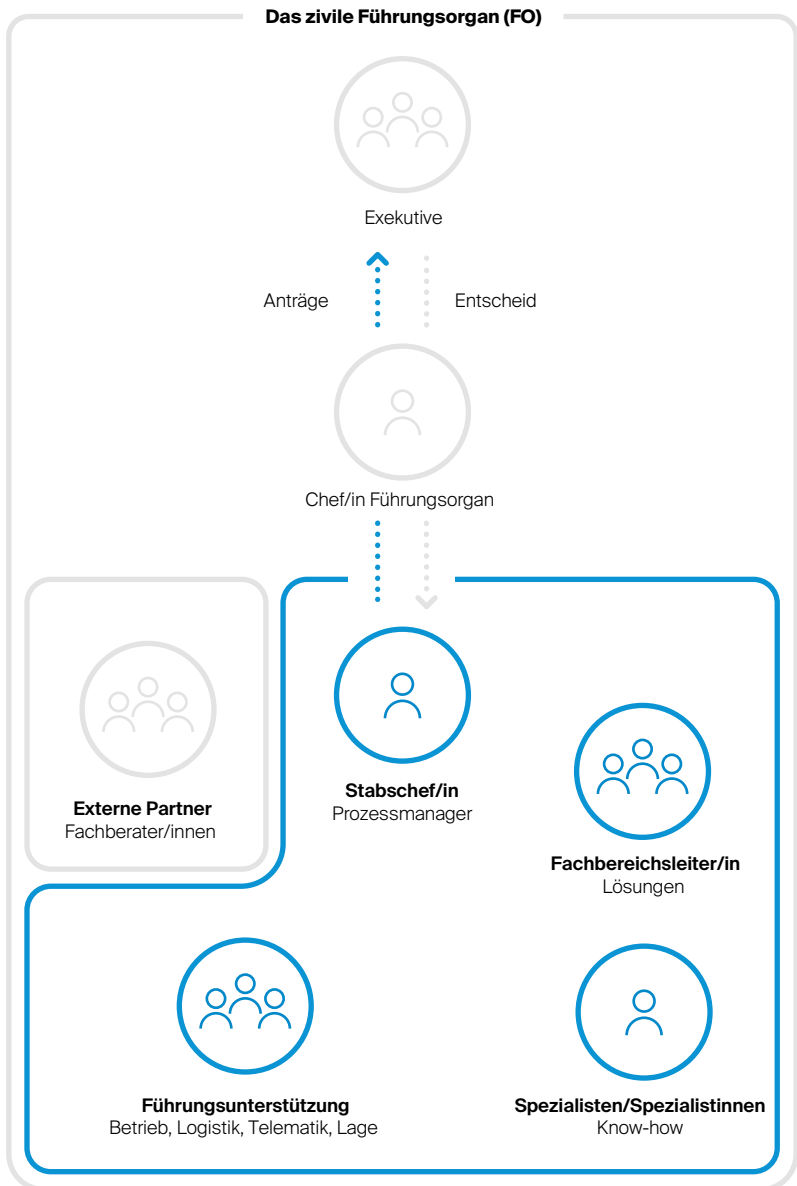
**Das zivile Führungsorgan (FO)**

Exekutive

Anträge

Entscheid

Chef/in Führungsorgan

**Externe Partner**
Fachberater/innen

**Stabschef/in**
Prozessmanager

**Fachbereichsleiter/in**
Lösungen

**Führungsunterstützung**
Betrieb, Logistik, Telematik, Lage

**Spezialisten/Spezialistinnen**
Know-how